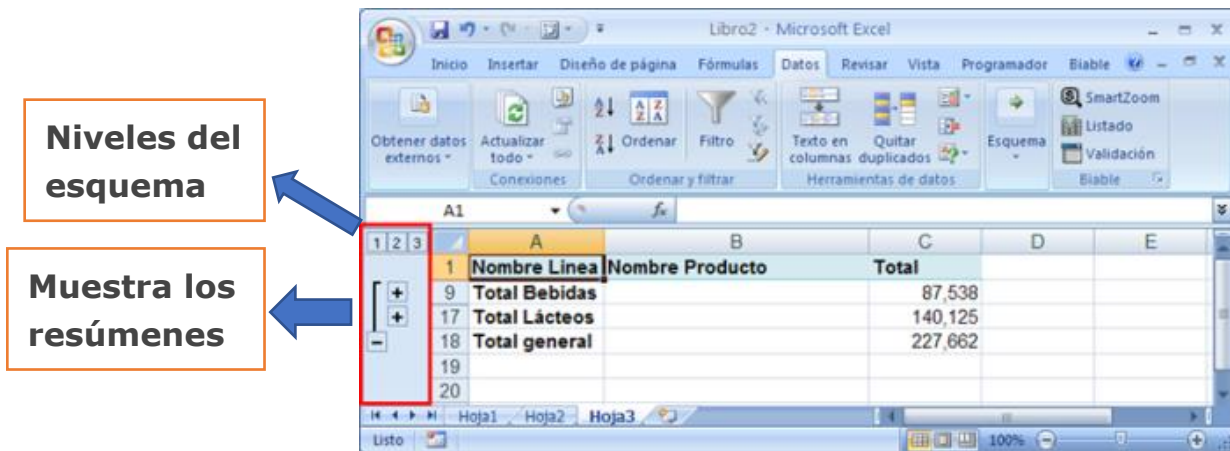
Niveles del esquema

Muestra los resúmenes

Libro2 - Microsoft Excel

Inicio Insertar Diseño de página Fórmulas Datos Revisar Vista Programador Biable

Obtener datos externos
Actualizar todo
Conexiones
Ordenar
Filtro
Ordenar y filtrar
Texto en columnas
Quitar duplicados
Herramientas de datos
Esquema
SmartZoom
Listado
Validación
Biable

A1 $f_x$

1 2 3

| | A | B | C | D | E |
|---|---|---|---|---|---|
| 1 | Nombre Linea | Nombre Producto | Total | | |
| 9 | Total Bebidas | | 87,538 | | |
| 17 | Total Lácteos | | 140,125 | | |
| 18 | Total general | | 227,662 | | |
| 19 | | | | | |
| 20 | | | | | |

Hoja1 Hoja2 Hoja3

Listo 100%